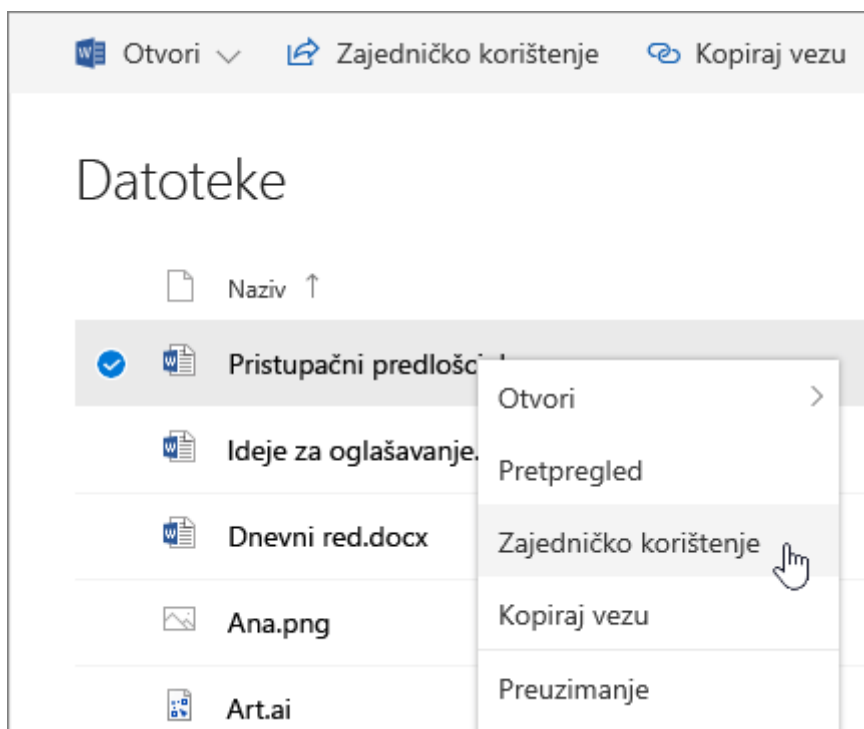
Otvori Zajedničko korištenje Kopiraj vezu

Datoteke

Naziv ↑

Pristupačni predlošci.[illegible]

Ideje za oglašavanje.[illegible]

Dnevni red.docx

Ana.png

Art.ai

Otvori

Pretpregled

Zajedničko korištenje

Kopiraj vezu

Preuzimanje